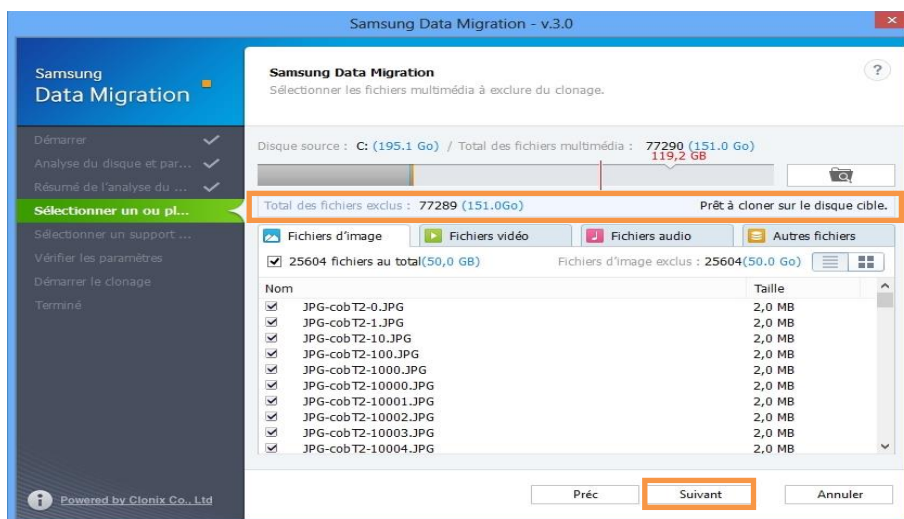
Samsung Data Migration - v.3.0

Samsung
Data Migration

Démarrer
Analyse du disque et par...
Résumé de l'analyse du ...
Sélectionner un ou pl...
Sélectionner un support ...
Vérifier les paramètres
Démarrer le clonage
Terminé

Powered by Clonix Co., Ltd

Samsung Data Migration
Sélectionner les fichiers multimédia à exclure du clonage.

?

Disque source : C: (195.1 Go) / Total des fichiers multimédia : 77290 (151.0 Go)
119,2 GB

Total des fichiers exclus : 77289 (151.0Go)
Prêt à cloner sur le disque cible.

Fichiers d'image | Fichiers vidéo | Fichiers audio | Autres fichiers

25604 fichiers au total(50,0 GB)
Fichiers d'image exclus : 25604(50.0 Go)

| Nom | Taille |
|---|---|
| JPG-cobT2-0.JPG | 2,0 MB |
| JPG-cobT2-1.JPG | 2,0 MB |
| JPG-cobT2-10.JPG | 2,0 MB |
| JPG-cobT2-100.JPG | 2,0 MB |
| JPG-cobT2-1000.JPG | 2,0 MB |
| JPG-cobT2-10000.JPG | 2,0 MB |
| JPG-cobT2-10001.JPG | 2,0 MB |
| JPG-cobT2-10002.JPG | 2,0 MB |
| JPG-cobT2-10003.JPG | 2,0 MB |
| JPG-cobT2-10004.JPG | 2,0 MB |

Préc
Suivant
Annuler